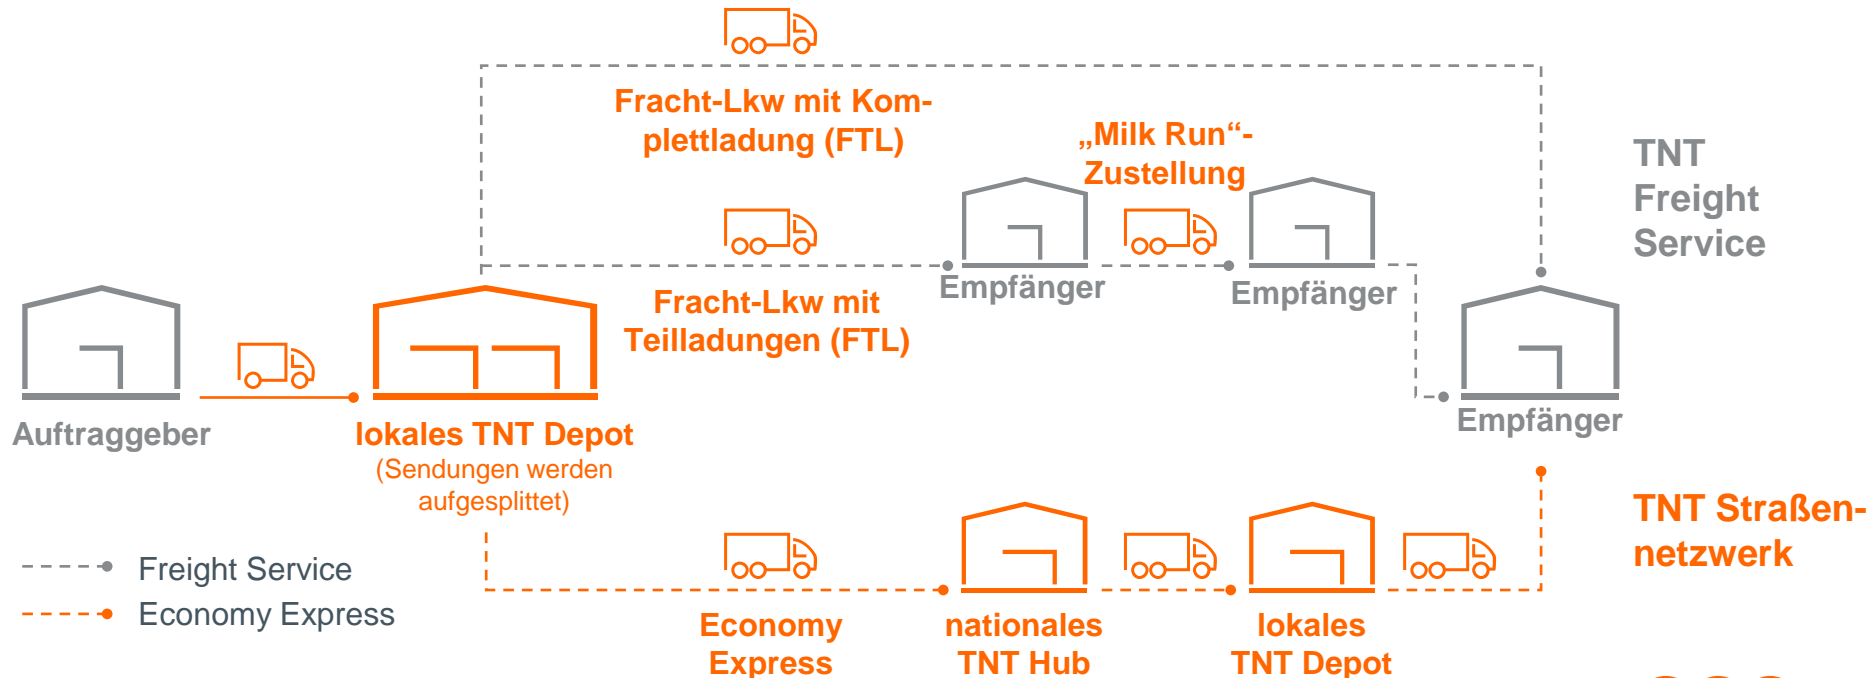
Fracht-Lkw mit Komplettladung (FTL)

„Milk Run“-Zustellung

TNT Freight Service

Empfänger

Empfänger

Fracht-Lkw mit Teilladungen (FTL)

Auftraggeber

lokales TNT Depot
(Sendungen werden aufgesplittet)

Empfänger

TNT Straßennetzwerk

Freight Service
Economy Express

Economy Express

nationales TNT Hub

lokales TNT Depot